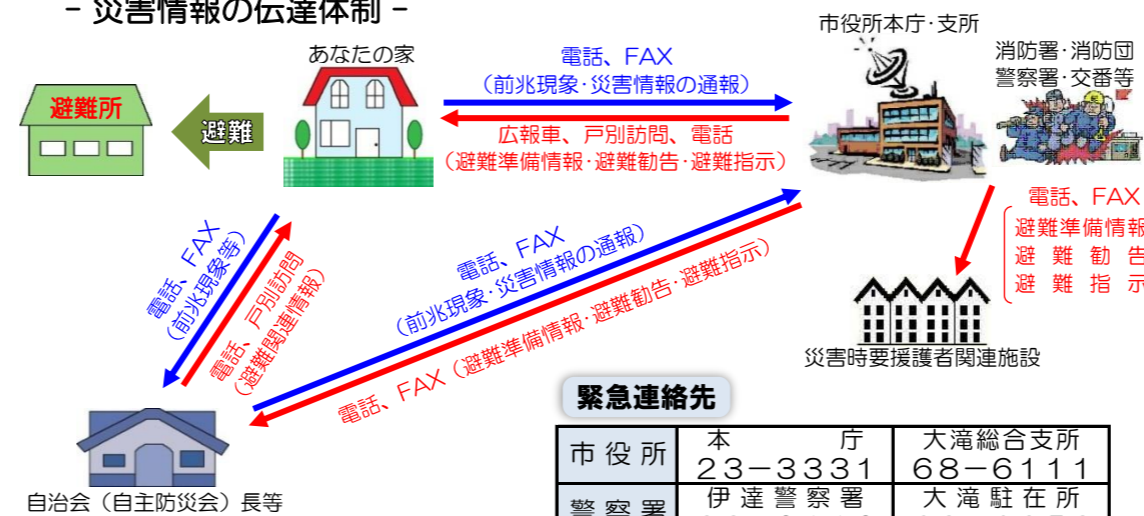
－災害情報の伝達体制－

あなたの家

避難所

避難

電話、FAX
（前兆現象･災害情報の通報）

広報車、戸別訪問、電話
（避難準備情報･避難勧告･避難指示）

市役所本庁･支所

消防署･消防団
警察署･交番等

電話、FAX
避難準備情報
避難勧告
避難指示

災害時要援護者関連施設

電話、FAX
（前兆現象等）

電話、戸別訪問
（避難関連情報）

電話、FAX
（前兆現象･災害情報の通報）

電話、FAX（避難準備情報･避難勧告･避難指示）

自治会（自主防災会）長等

緊急連絡先

| 市役所 | 本　　　庁<br>23－3331 | 大滝総合支所<br>68－6111 |
|---|---|---|
| 警察署 | 伊達警察署 | 大滝駐在所 |